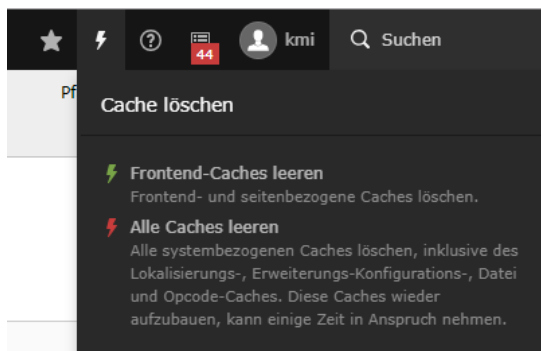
44 kmi Suchen

Pf

Cache löschen

Frontend-Caches leeren
Frontend- und seitenbezogene Caches löschen.

Alle Caches leeren
Alle systembezogenen Caches löschen, inklusive des Lokalisierungs-, Erweiterungs-Konfigurations-, Datei und Opcode-Caches. Diese Caches wieder aufzubauen, kann einige Zeit in Anspruch nehmen.